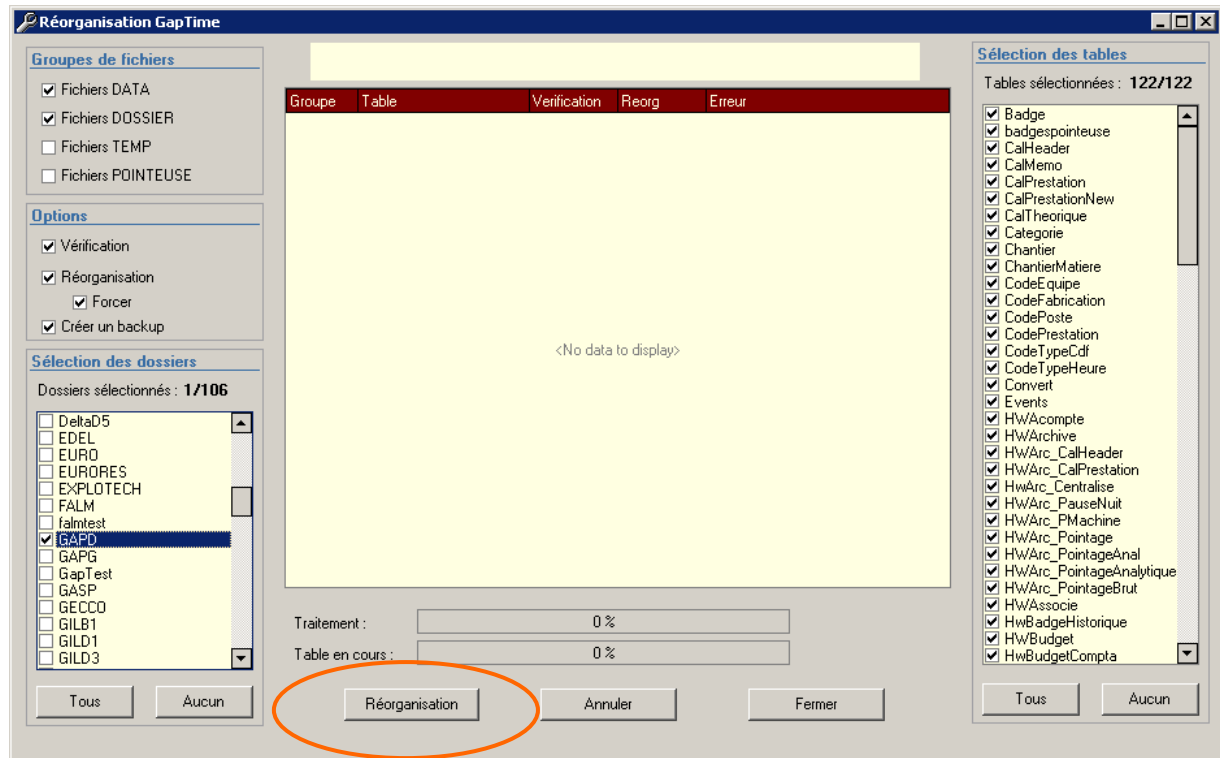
Réorganisation GapTime

Groupes de fichiers
Fichiers DATA
Fichiers DOSSIER
Fichiers TEMP
Fichiers POINTEUSE

Options
Vérification
Réorganisation
Forcer
Créer un backup

Sélection des dossiers
Dossiers sélectionnés : 1/106
DeltaD5
EDEL
EURO
EURORES
EXPLOTECH
FALM
falmtest
GAPD
GAPG
GapTest
GASP
GECCO
GILB1
GILD1
GILD3

Tous
Aucun

| Groupe | Table | Verification | Reorg | Erreur |
|---|---|---|---|---|

<No data to display>

Traitement : 0 %
Table en cours : 0 %

Réorganisation
Annuler
Fermer

Sélection des tables
Tables sélectionnées : 122/122
Badge
badgespointeuse
CalHeader
CalMemo
CalPrestation
CalPrestationNew
CalTheorique
Categorie
Chantier
ChantierMatiere
CodeEquipe
CodeFabrication
CodePoste
CodePrestation
CodeTypeCdf
CodeTypeHeure
Convert
Events
HWAcompte
HWArchive
HWArc_CalHeader
HWArc_CalPrestation
HwArc_Centralise
HWArc_PauseNuit
HWArc_PMachine
HWArc_Pointage
HWArc_PointageAnal
HWArc_PointageAnalytique
HWArc_PointageBrut
HWAssocie
HwBadgeHistorique
HWBudget
HwBudgetCompta

Tous
Aucun